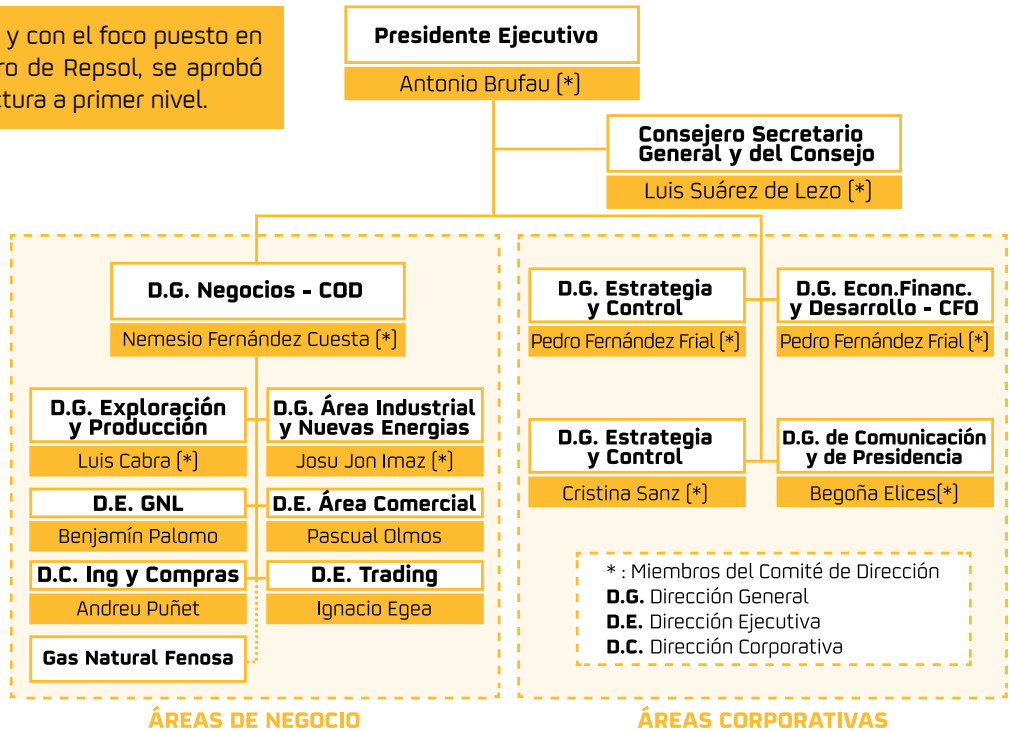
y con el foco puesto en
ro de Repsol, se aprobó
ctura a primer nivel.

Presidente Ejecutivo
Antonio Brufau (*)

Consejero Secretario General y del Consejo
Luis Suárez de Lezo (*)

D.G. Negocios - COD
Nemesio Fernández Cuesta (*)

D.G. Exploración y Producción
Luis Cabra (*)

D.G. Área Industrial y Nuevas Energias
Josu Jon Imaz (*)

D.E. GNL
Benjamín Palomo

D.E. Área Comercial
Pascual Olmos

D.C. Ing y Compras
Andreu Puñet

D.E. Trading
Ignacio Egea

Gas Natural Fenosa

D.G. Estrategia y Control
Pedro Fernández Frial (*)

D.G. Econ.Financ. y Desarrollo - CFO
Pedro Fernández Frial (*)

D.G. Estrategia y Control
Cristina Sanz (*)

D.G. de Comunicación y de Presidencia
Begoña Elices(*)

* : Miembros del Comité de Dirección
D.G. Dirección General
D.E. Dirección Ejecutiva
D.C. Dirección Corporativa

ÁREAS DE NEGOCIO

ÁREAS CORPORATIVAS